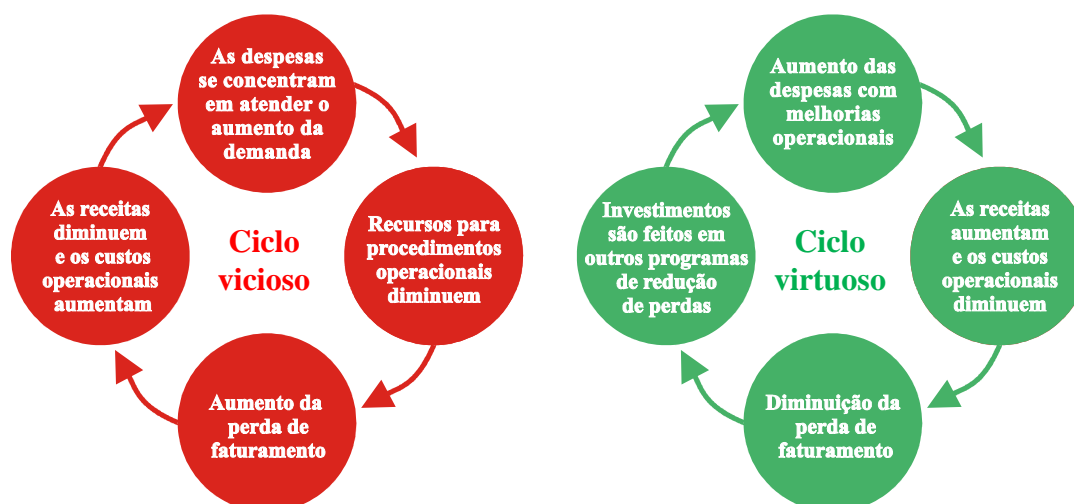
As despesas se concentram em atender o aumento da demanda

Recursos para procedimentos operacionais diminuem

Aumento da perda de faturamento

As receitas diminuem e os custos operacionais aumentam

Ciclo vicioso

Aumento das despesas com melhorias operacionais

As receitas aumentam e os custos operacionais diminuem

Diminuição da perda de faturamento

Investimentos são feitos em outros programas de redução de perdas

Ciclo virtuoso